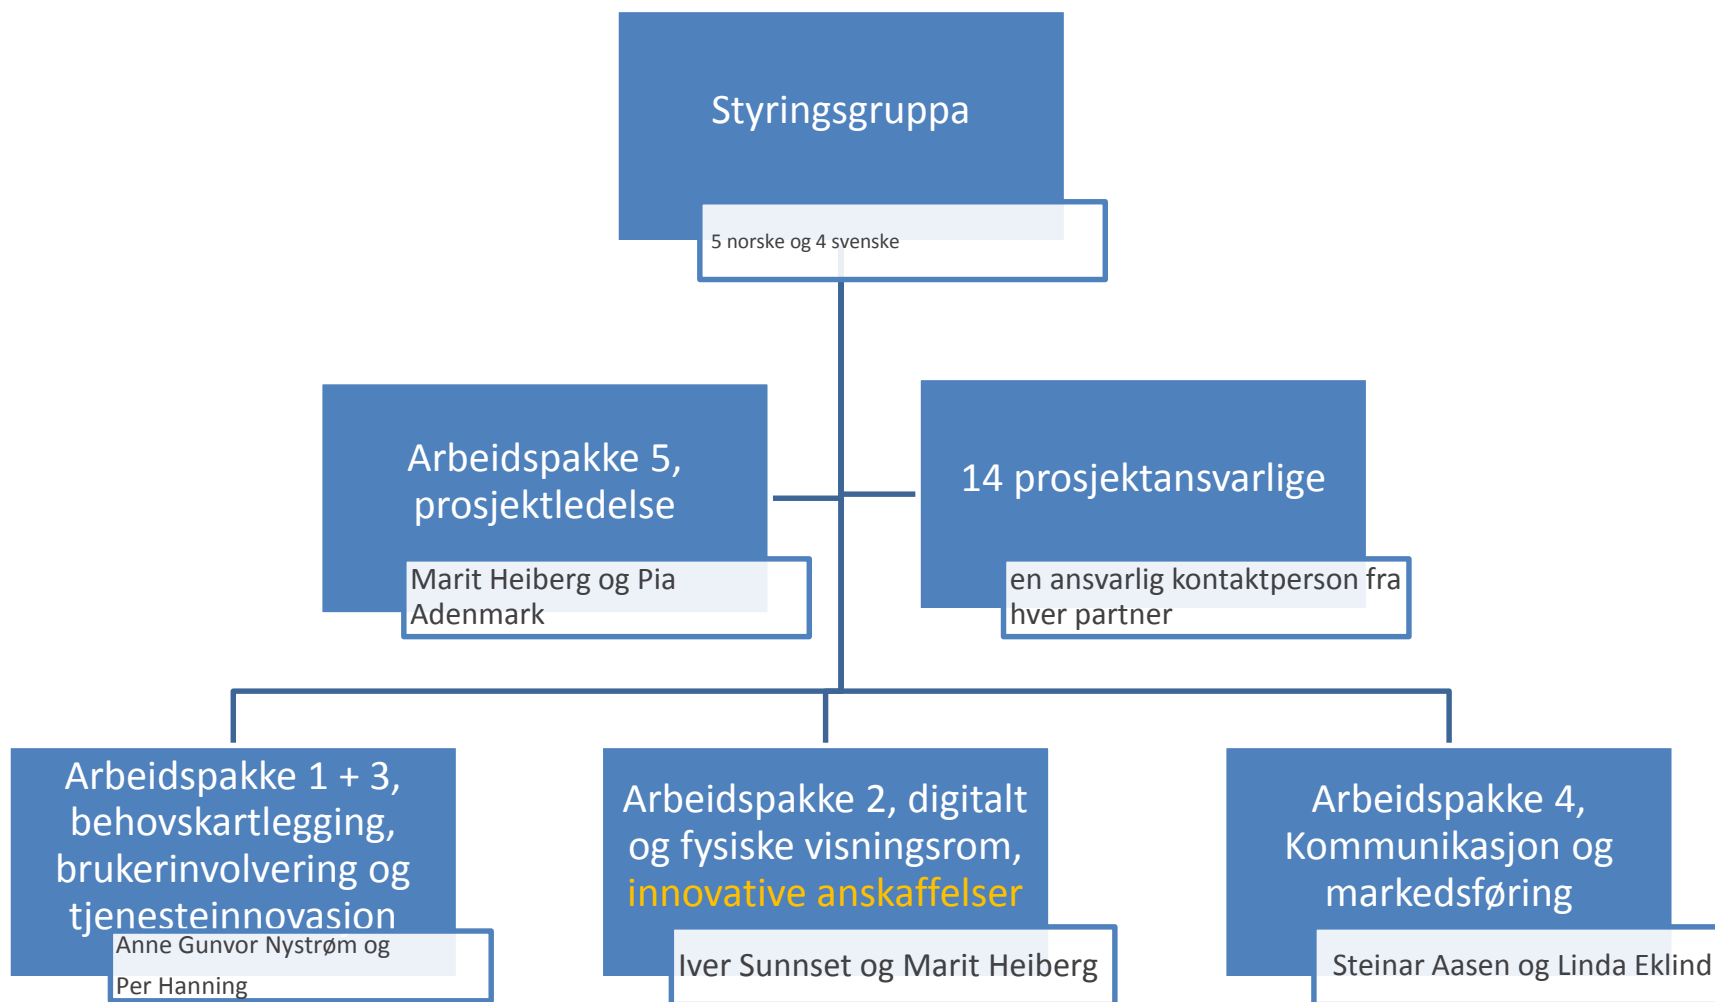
Styringsgruppa

5 norske og 4 svenske

Arbeidspakke 5, prosjektledelse

Marit Heiberg og Pia Adenmark

14 prosjektansvarlige

en ansvarlig kontaktperson fra hver partner

Arbeidspakke 1 + 3, behovskartlegging, brukerinvolvering og tjenesteinnovasjon

Anne Gunvor Nystrøm og Per Hanning

Arbeidspakke 2, digitalt og fysiske visningsrom, innovative anskaffelser

Iver Sunnset og Marit Heiberg

Arbeidspakke 4, Kommunikasjon og markedsføring

Steinar Aasen og Linda Eklind